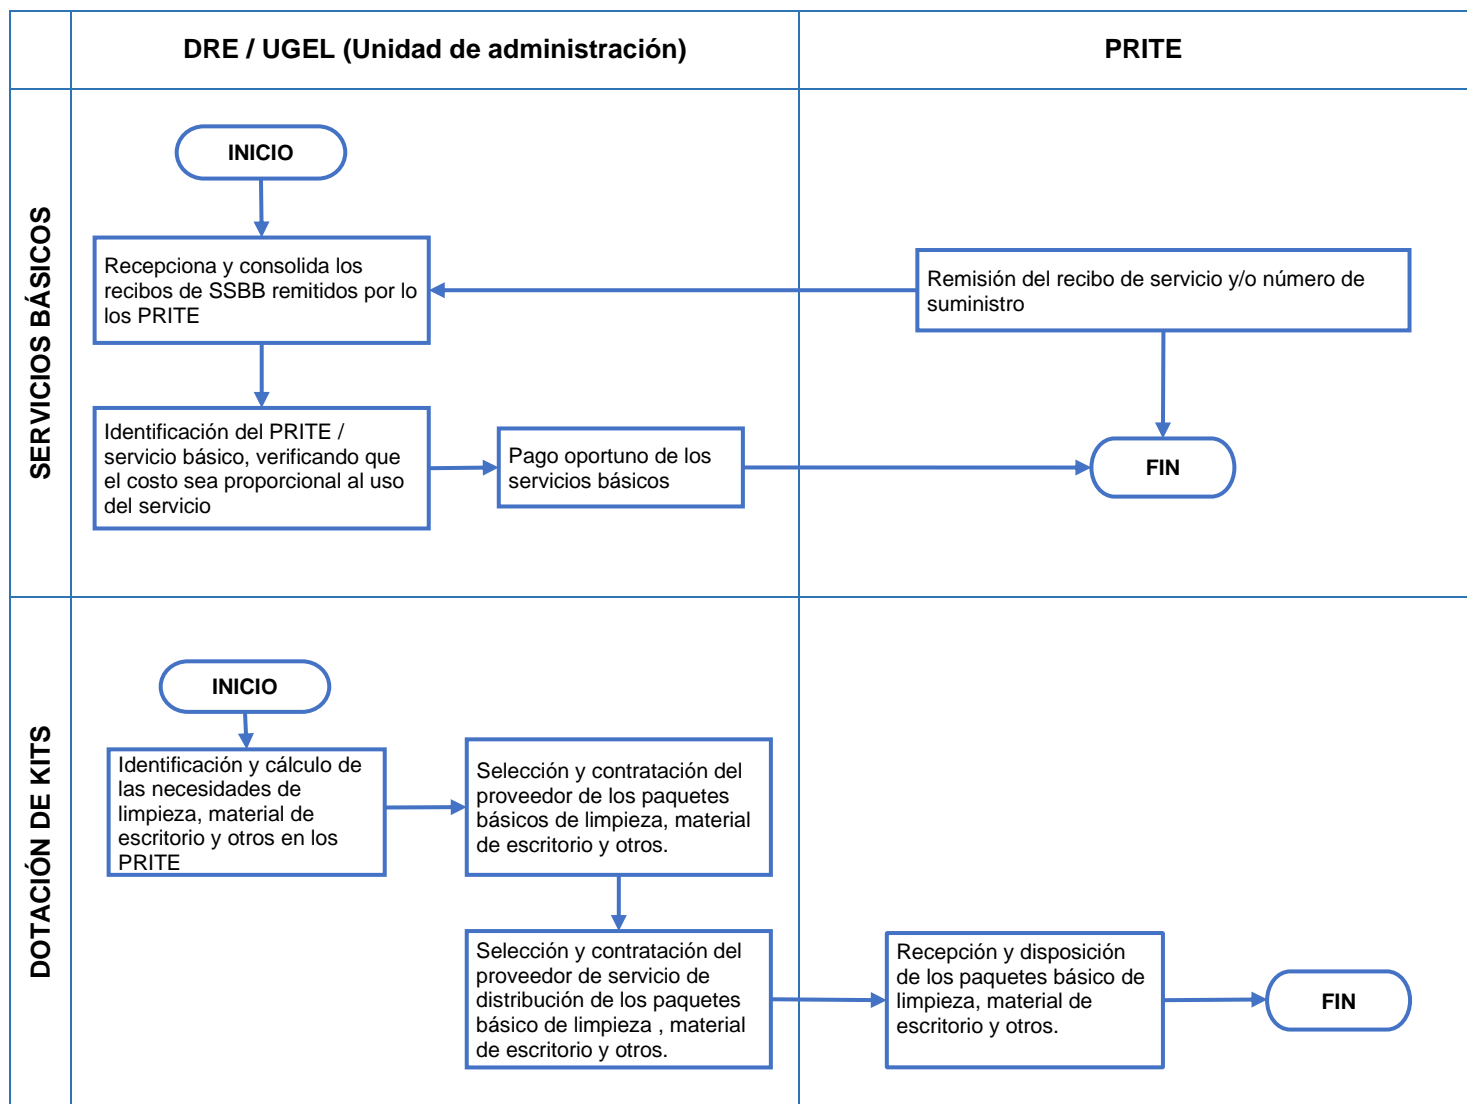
DRE / UGEL (Unidad de administración)

PRITE

SERVICIOS BÁSICOS

INICIO

Recepciona y consolida los recibos de SSBB remitidos por lo los PRITE

Remisión del recibo de servicio y/o número de suministro

Identificación del PRITE / servicio básico, verificando que el costo sea proporcional al uso del servicio

Pago oportuno de los servicios básicos

FIN

DOTACIÓN DE KITS

INICIO

Identificación y cálculo de las necesidades de limpieza, material de escritorio y otros en los PRITE

Selección y contratación del proveedor de los paquetes básicos de limpieza, material de escritorio y otros.

Selección y contratación del proveedor de servicio de distribución de los paquetes básico de limpieza , material de escritorio y otros.

Recepción y disposición de los paquetes básico de limpieza, material de escritorio y otros.

FIN